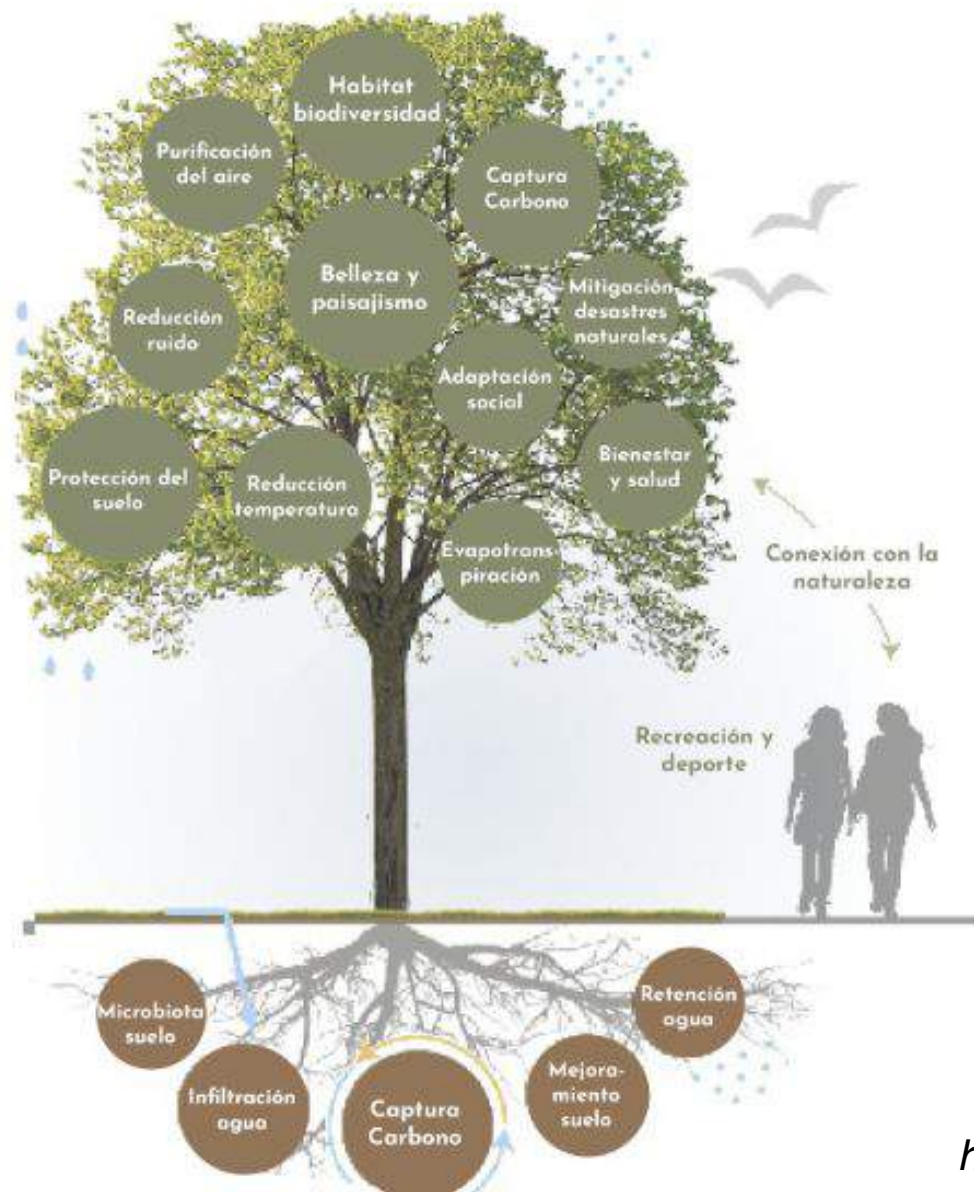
Habitat biodiversidad

Purificación del aire

Captura Carbono

Belleza y paisajismo

Reducción ruido

Mitigación desastres naturales

Adaptación social

Protección del suelo

Reducción temperatura

Bienestar y salud

Evapotranspiración

Conexión con la naturaleza

Recreación y deporte

Microbiota suelo

Retención agua

Infiltración agua

Captura Carbono

Mejoramiento suelo

h